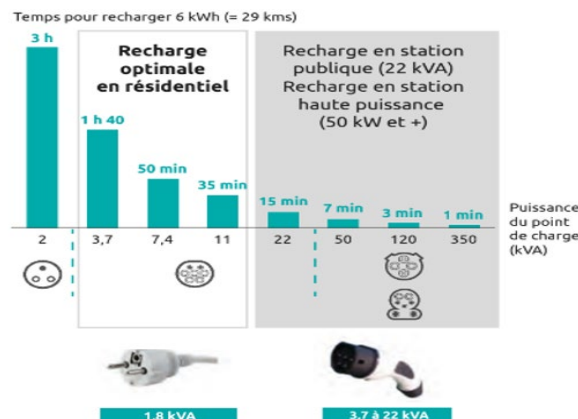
Temps pour recharger 6 kWh (= 29 kms)

3 h

Recharge optimale en résidentiel

1 h 40

50 min

35 min

Recharge en station publique (22 kVA) Recharge en station haute puissance (50 kW et +)

15 min

7 min

3 min

1 min

Puissance du point de charge (kVA)

2

3,7

7,4

11

22

50

120

350

1,8 kVA

3,7 à 22 kVA